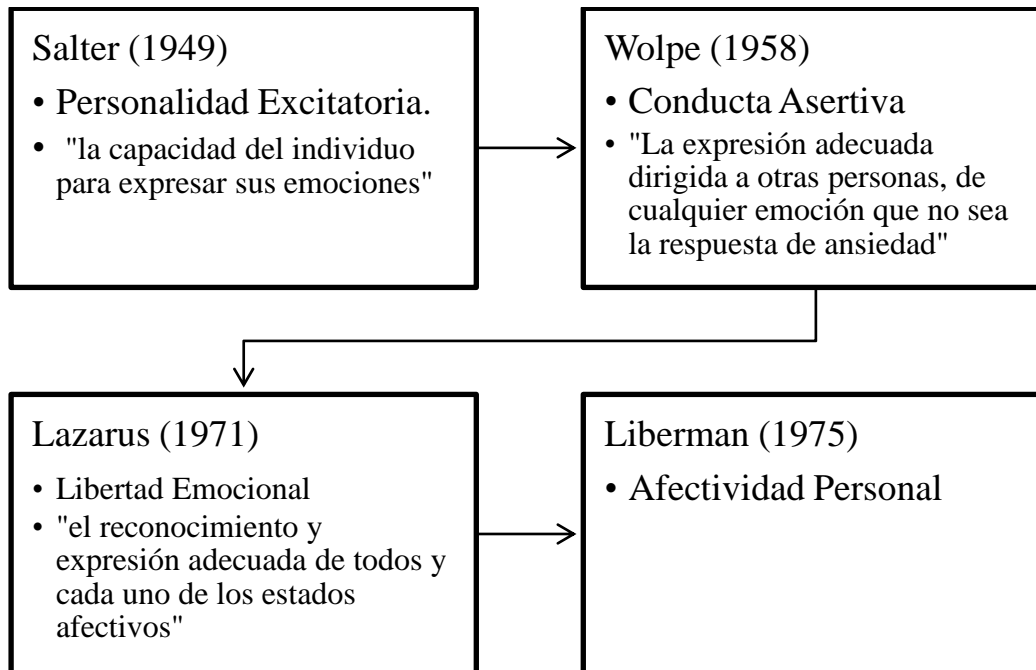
Salter (1949)

• Personalidad Excitatoria.
• "la capacidad del individuo para expresar sus emociones"

Wolpe (1958)

• Conducta Asertiva
• "La expresión adecuada dirigida a otras personas, de cualquier emoción que no sea la respuesta de ansiedad"

Lazarus (1971)

• Libertad Emocional
• "el reconocimiento y expresión adecuada de todos y cada uno de los estados afectivos"

Liberman (1975)

• Afectividad Personal